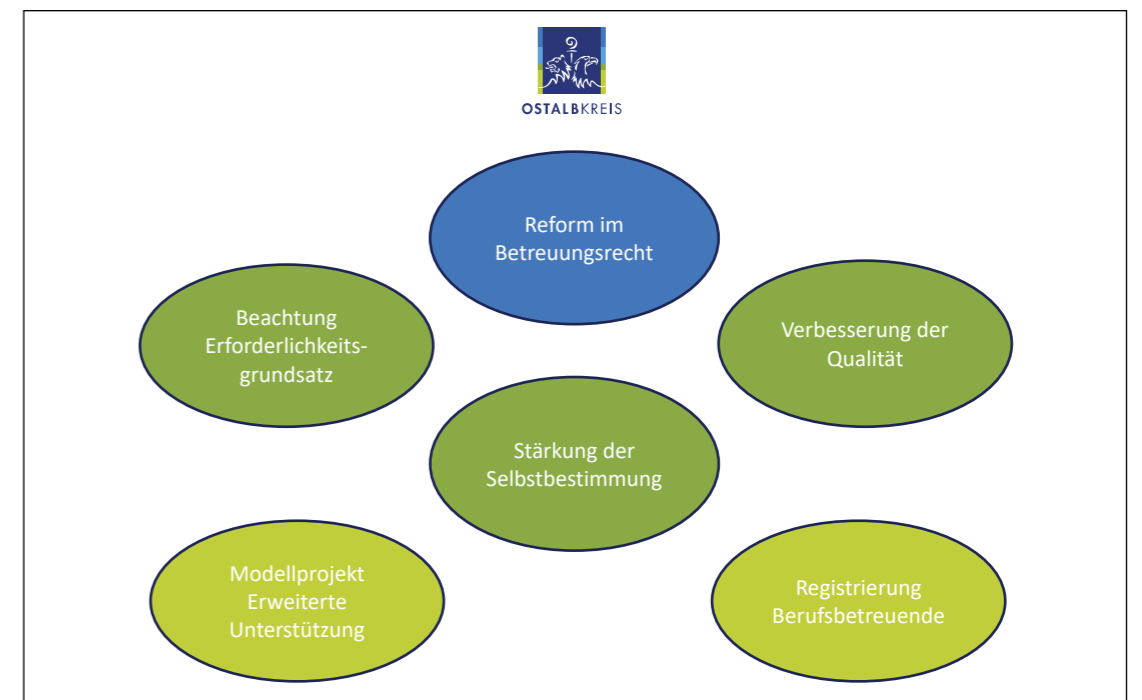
OSTALBKREIS

Reform im Betreuungsrecht

Beachtung Erforderlichkeitsgrundsatz

Verbesserung der Qualität

Stärkung der Selbstbestimmung

Modellprojekt Erweiterte Unterstützung

Registrierung Berufsbetreuende